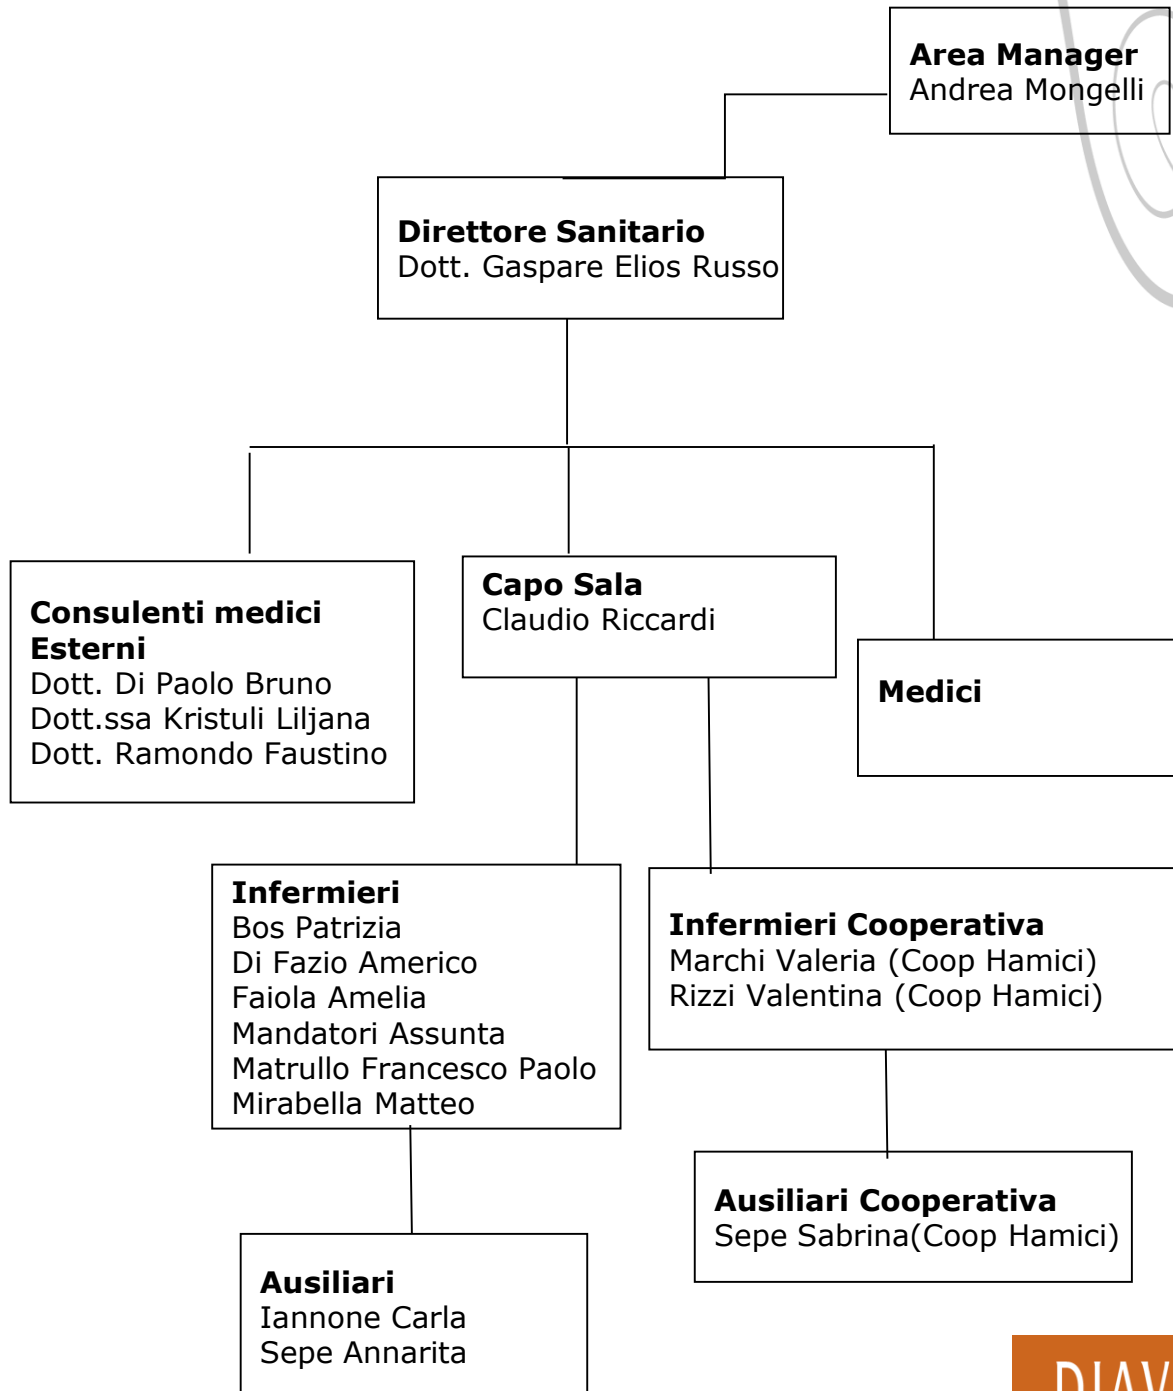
**Area Manager**
Andrea Mongelli

**Direttore Sanitario**
Dott. Gaspare Elios Russo

**Consulenti medici Esterni**
Dott. Di Paolo Bruno
Dott.ssa Kristuli Liljana
Dott. Ramondo Faustino

**Capo Sala**
Claudio Riccardi

**Medici**

**Infermieri**
Bos Patrizia
Di Fazio Americo
Faiola Amelia
Mandatori Assunta
Matrullo Francesco Paolo
Mirabella Matteo

**Infermieri Cooperativa**
Marchi Valeria (Coop Hamici)
Rizzi Valentina (Coop Hamici)

**Ausiliari Cooperativa**
Sepe Sabrina(Coop Hamici)

**Ausiliari**
Iannone Carla
Sepe Annarita

DIAV